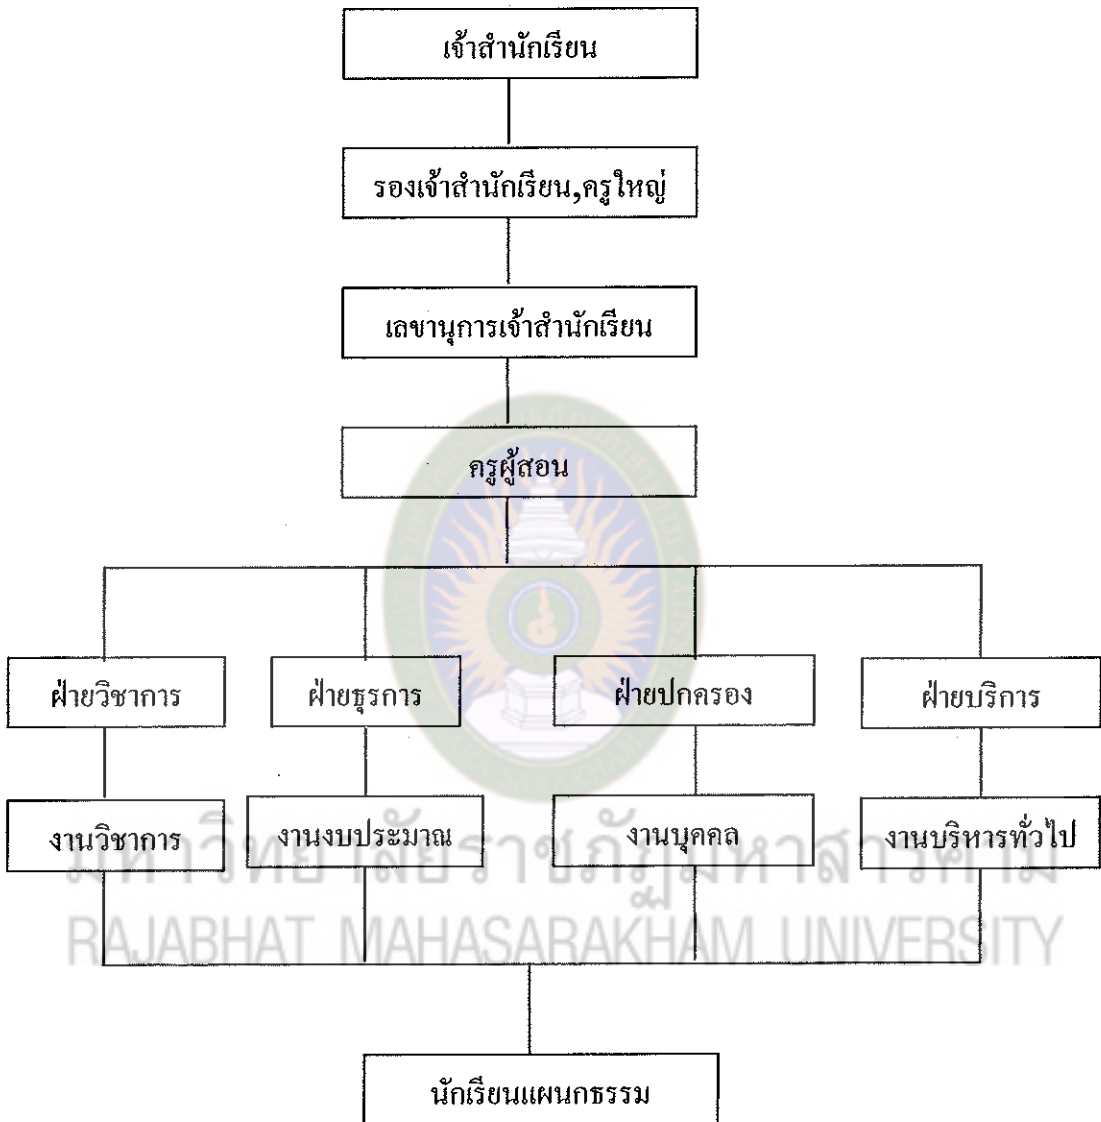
เจ้าสำนักเรียน

รองเจ้าสำนักเรียน,ครูใหญ่

เลขานุการเจ้าสำนักเรียน

ครูผู้สอน

ฝ่ายวิชาการ

ฝ่ายธุรการ

ฝ่ายปกครอง

ฝ่ายบริการ

งานวิชาการ

งานงบประมาณ

งานบุคคล

งานบริหารทั่วไป

มหาวิทยาลัยราชภัฏมหาสารคาม
RAJABHAT MAHASARAKHAM UNIVERSITY

นักเรียนแผนกธรรม